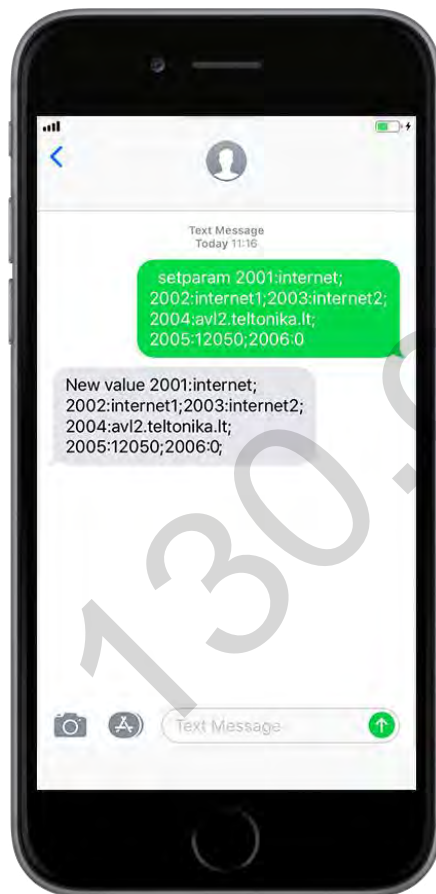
Text Message
Today 11:16

setparam 2001:internet; 2002:internet1;2003:internet2; 2004:avl2.teltonika.lt; 2005:12050;2006:0

New value 2001:internet; 2002:internet1;2003:internet2; 2004:avl2.teltonika.lt; 2005:12050;2006:0;

Text Message

130.0